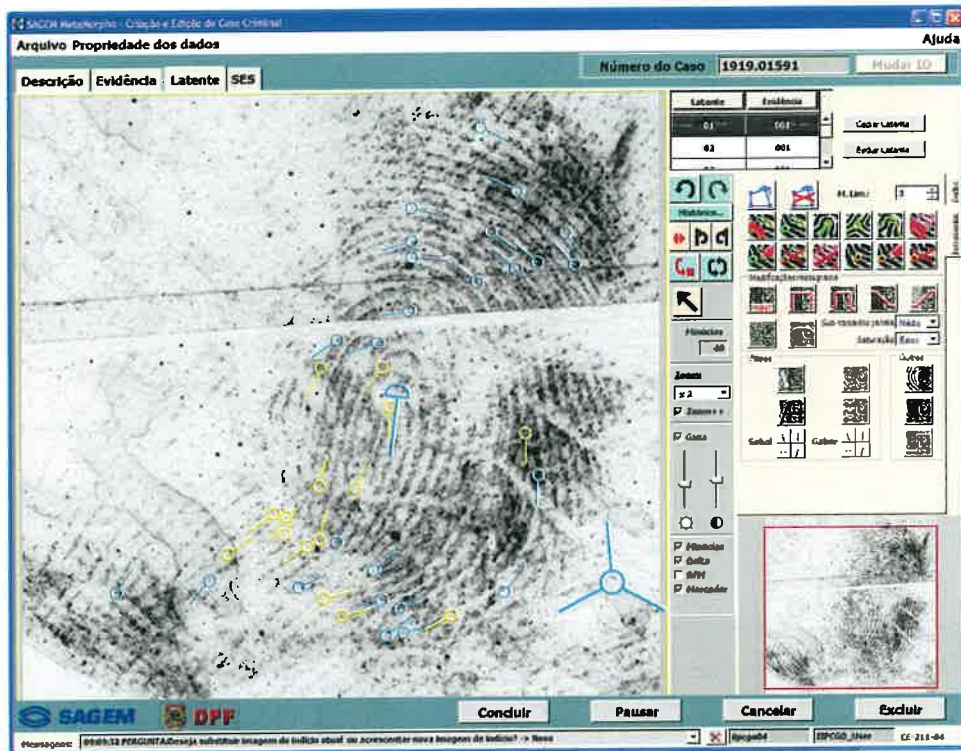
SAGEM MetaMorpho - Criação e Edição de Caso Criminal

Arquivo Propriedade dos dados

Ajuda

Número do Caso 1919.01591

Mudar ID

Descrição Evidência Latente SES

| Latente | Evidência |
|---|---|
| 01 | 001 |
| 02 | 001 |

Criar Latente

Excluir Latente

Histórico...

Minúcias 40

Zoom
x2
Zoom++

Gama

Modificações Imagens

Filtros

Outros

Sub-Conjunto janela Não

Saturação Baixo

Minúcias
Delta
Marcador

SAGEM DPF

Concluir

Pausar

Cancelar

Excluir

Mensagem: 09:09:32 PERGUNTA:Deseja substituir imagem do indício atual ou acrescentar nova imagem de indício? -> Novo

EPCGO_User

CE-211-04